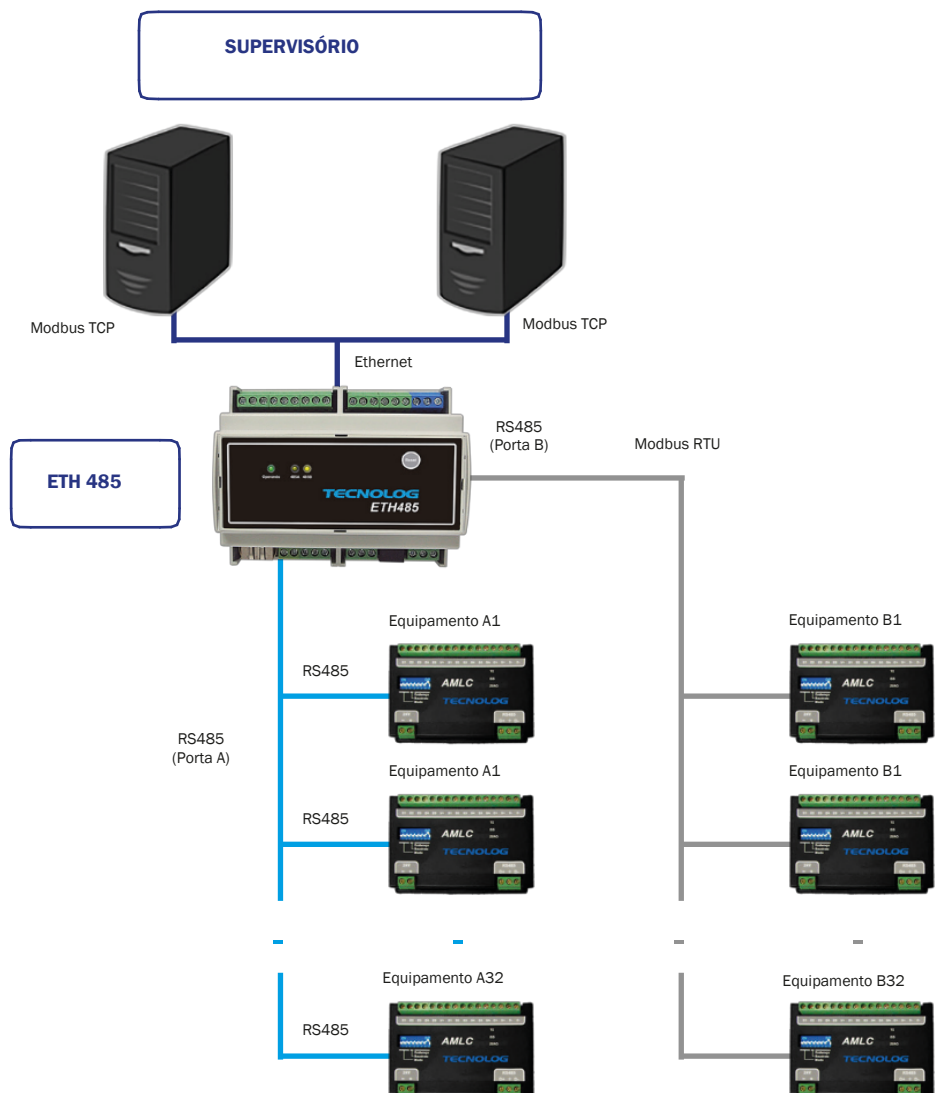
SUPERVISÓRIO

Modbus TCP

Modbus TCP

Ethernet

ETH 485

TECNOLOG
ETH485

RS485
(Porta B)

Modbus RTU

Equipamento A1

RS485

AMLC
TECNOLOG

Equipamento B1

AMLC
TECNOLOG

RS485
(Porta A)

Equipamento A1

RS485

AMLC
TECNOLOG

Equipamento B1

AMLC
TECNOLOG

Equipamento A32

RS485

AMLC
TECNOLOG

Equipamento B32

AMLC
TECNOLOG